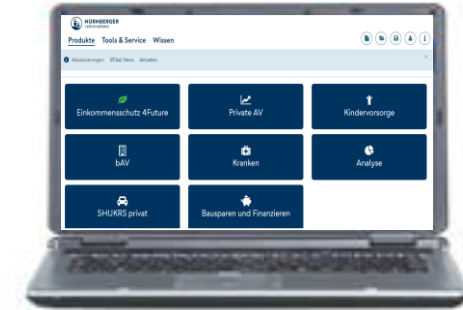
NÜRNBERGER VERSICHERUNG

Produkte Tools & Service Wissen

Aktualisierungen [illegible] News Aktuelles

Einkommensschutz 4Future

Private AV

Kindervorsorge

bAV

Kranken

Analyse

SHUKRS privat

Bausparen und Finanzieren